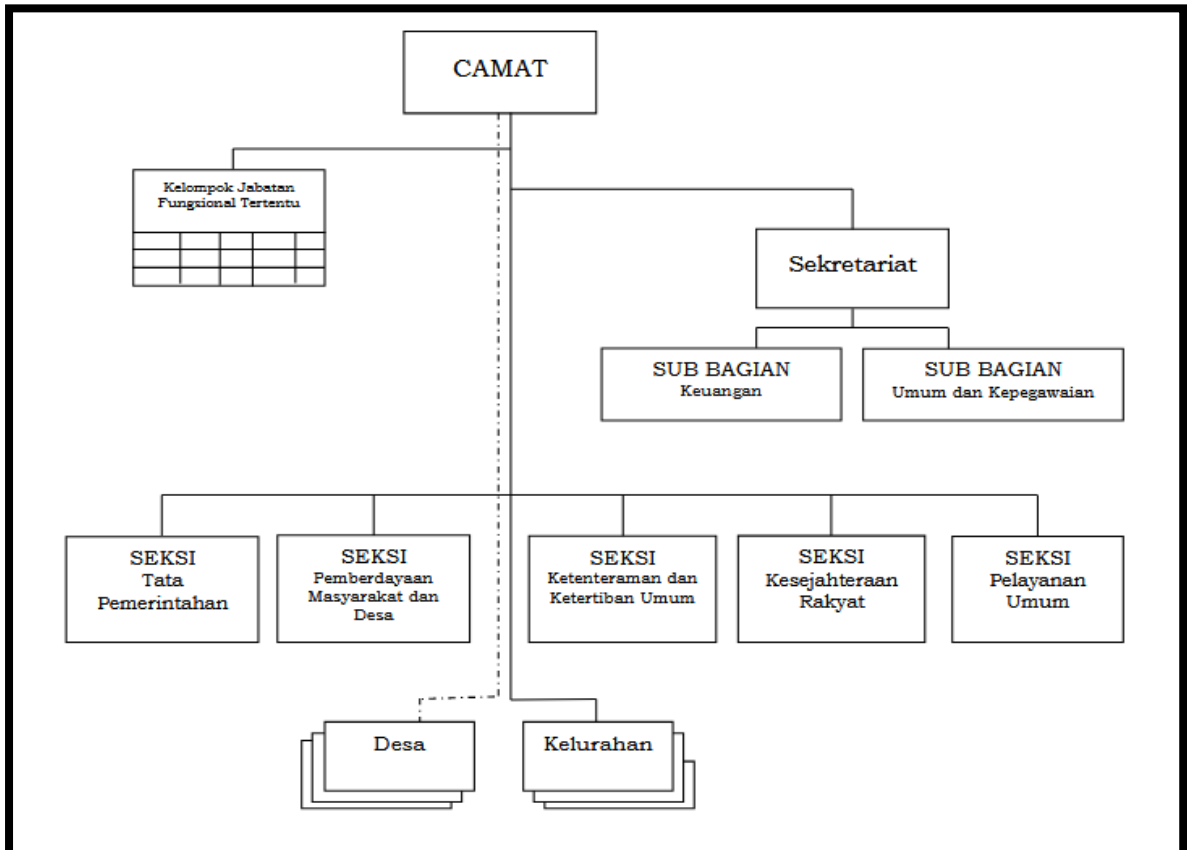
CAMAT

Kelompok Jabatan Fungsional Tertentu

Sekretariat

SUB BAGIAN Keuangan

SUB BAGIAN Umum dan Kepegawaian

SEKSI Tata Pemerintahan

SEKSI Pemberdayaan Masyarakat dan Desa

SEKSI Ketenteraman dan Ketertiban Umum

SEKSI Kesejahteraan Rakyat

SEKSI Pelayanan Umum

Desa

Kelurahan